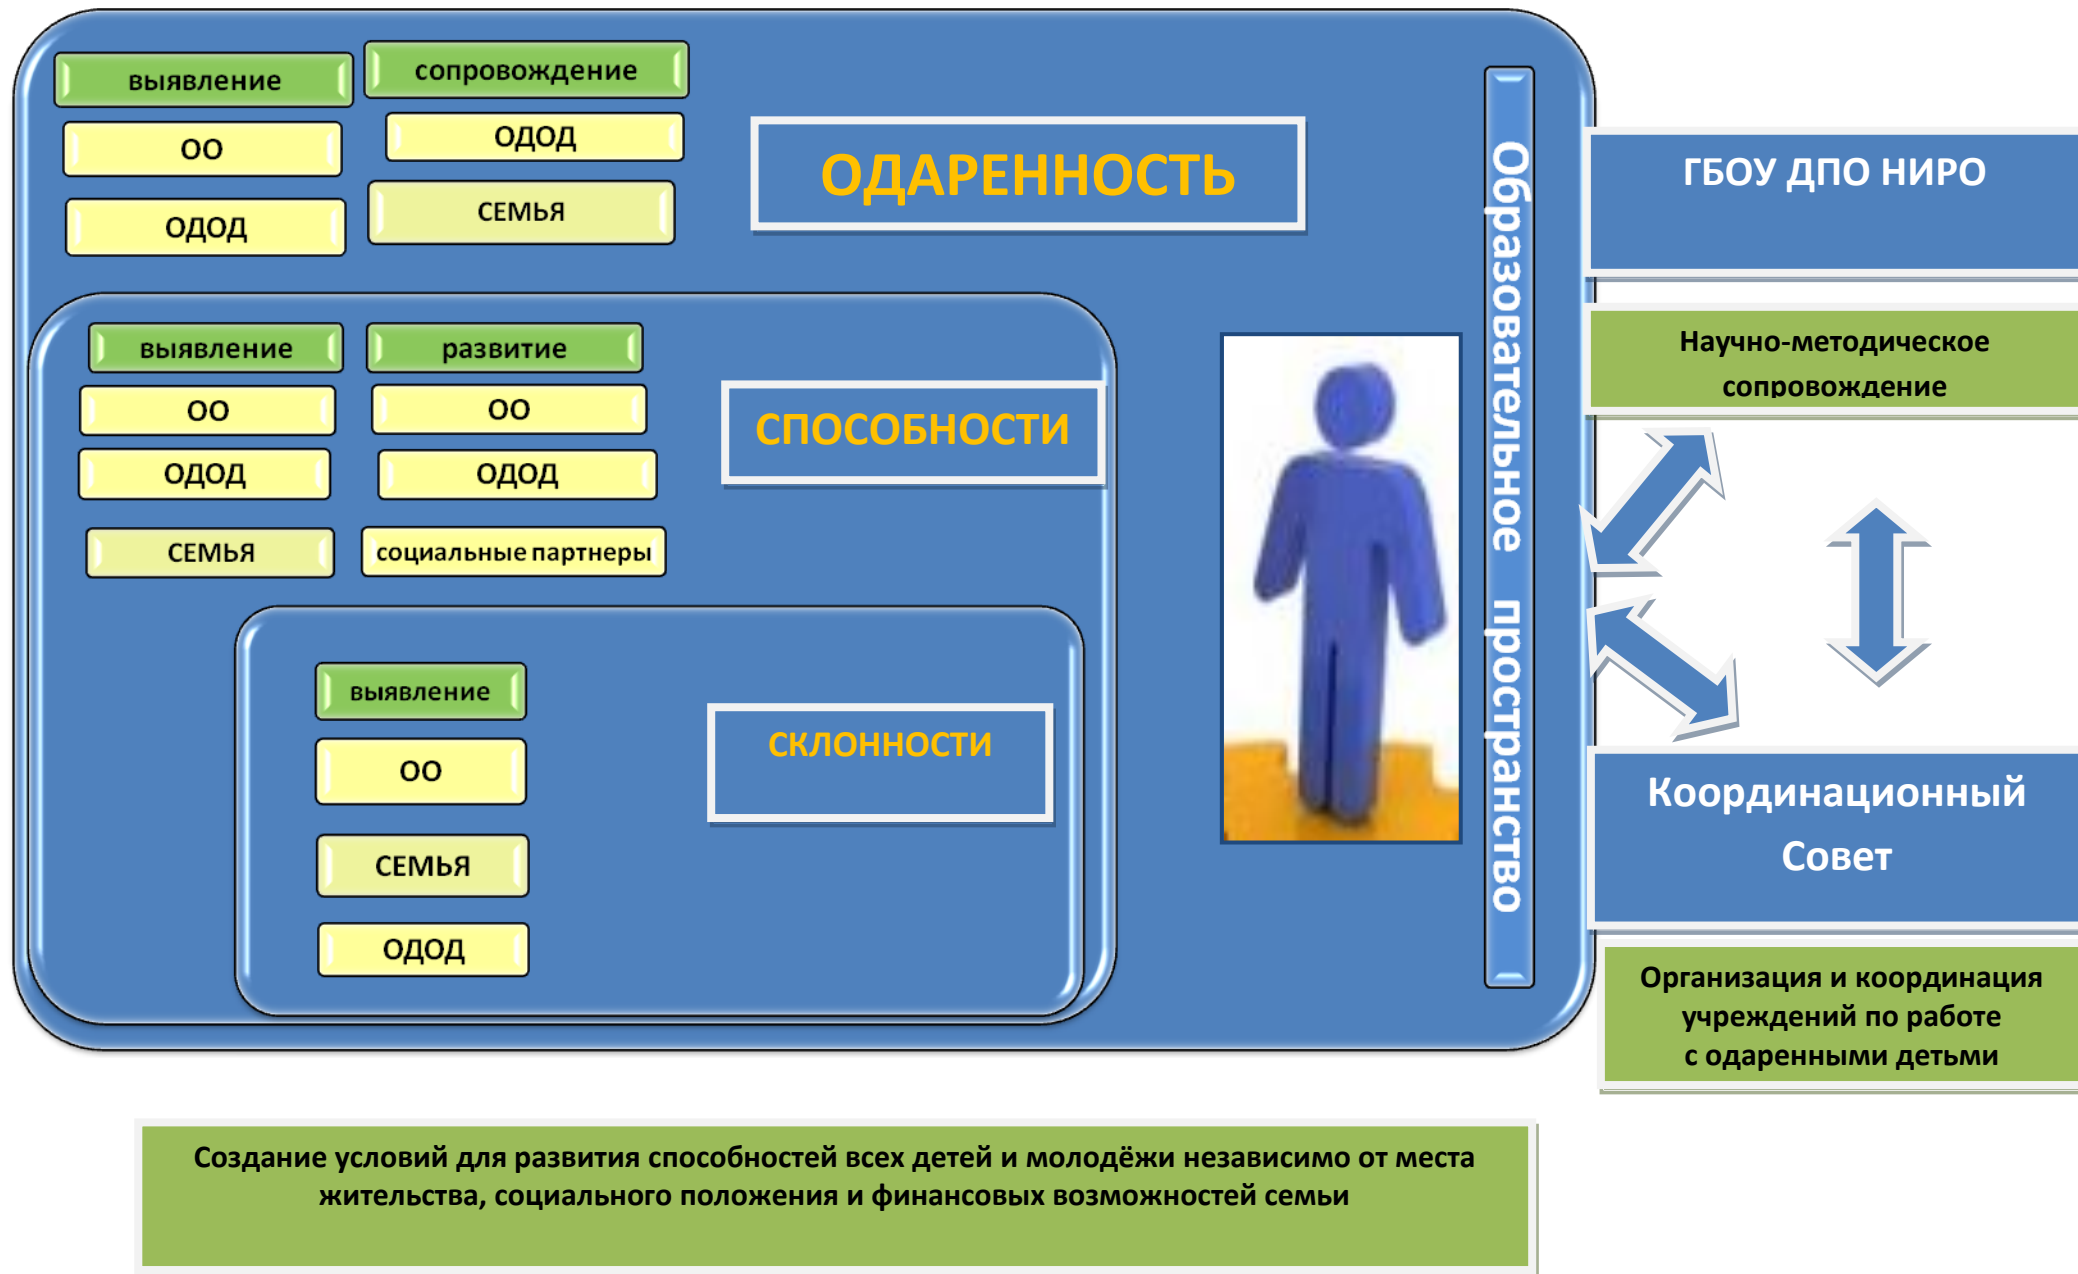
выявление

ОО

ОДОД

сопровождение

ОДОД

СЕМЬЯ

ОДАРЕННОСТЬ

выявление

ОО

ОДОД

СЕМЬЯ

развитие

ОО

ОДОД

социальные партнеры

СПОСОБНОСТИ

выявление

ОО

СЕМЬЯ

ОДОД

СКЛОННОСТИ

Образовательное пространство

ГБОУ ДПО НИРО

Научно-методическое сопровождение

Координационный Совет

Организация и координация учреждений по работе с одаренными детьми

Создание условий для развития способностей всех детей и молодёжи независимо от места жительства, социального положения и финансовых возможностей семьи